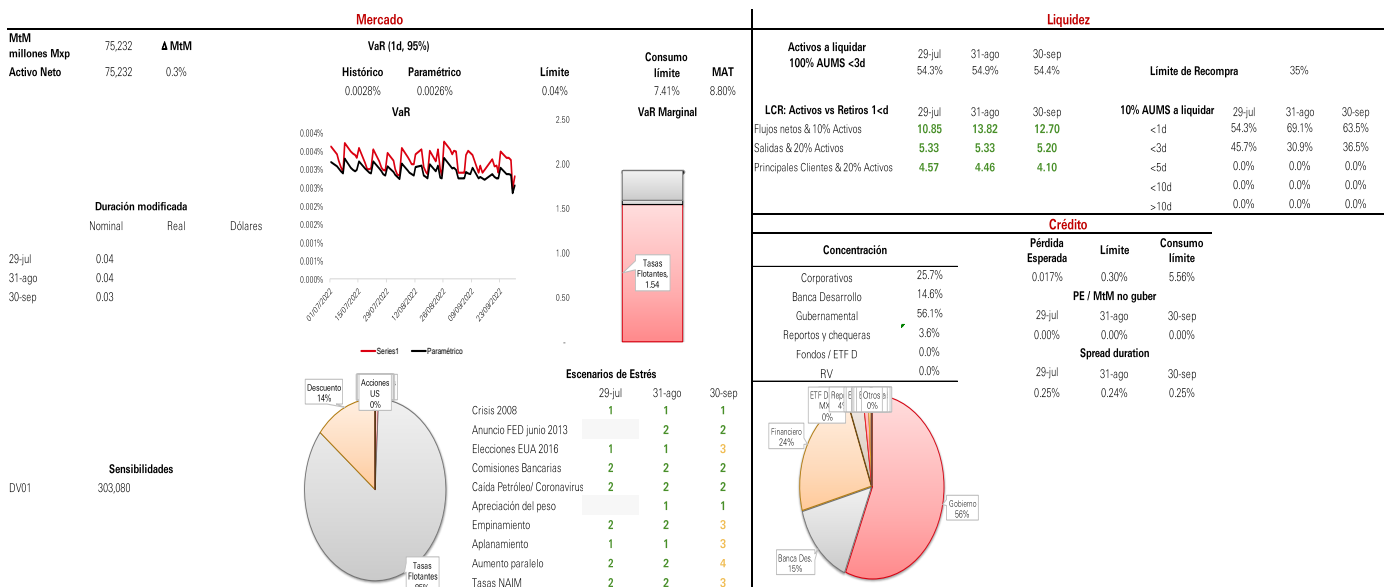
Mercado

MtM millones Mxp 75,232 Δ MtM
Activo Neto 75,232 0.3%

VaR (1d, 95%)

| Histórico | Paramétrico | Límite | Consumo límite | MAT |
|---|---|---|---|---|
| 0.0028% | 0.0026% | 0.04% | 7.41% | 8.80% |

VaR

0.004% 0.004% 0.003% 0.003% 0.003% 0.002% 0.002% 0.001% 0.001% 0.000%

01/07/2022 15/07/2022 29/07/2022 12/08/2022 26/08/2022 09/09/2022 23/09/2022

Series1 Paramétrico

VaR Marginal

2.50 2.00 1.50 1.00 0.50

Tasas Flotantes, 1.54

Duración modificada

| | Nominal | Real | Dólares |
|---|---|---|---|
| 29-jul | 0.04 | | |
| 31-ago | 0.04 | | |
| 30-sep | 0.03 | | |

Descuento 14%
Acciones US 0%
Tasas Flotantes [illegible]

Sensibilidades
DV01 303,080

Escenarios de Estrés

| | 29-jul | 31-ago | 30-sep |
|---|---|---|---|
| Crisis 2008 | 1 | 1 | 1 |
| Anuncio FED junio 2013 | | 2 | 2 |
| Elecciones EUA 2016 | 1 | 1 | 3 |
| Comisiones Bancarias | 2 | 2 | 2 |
| Caída Petróleo/ Coronavirus | 2 | 2 | 2 |
| Apreciación del peso | | 1 | 1 |
| Empinamiento | 2 | 2 | 3 |
| Aplanamiento | 1 | 1 | 3 |
| Aumento paralelo | 2 | 2 | 4 |
| Tasas NAIM | 2 | 2 | 3 |

Liquidez

| Activos a liquidar 100% AUMS <3d | 29-jul | 31-ago | 30-sep |
|---|---|---|---|
| | 54.3% | 54.9% | 54.4% |

Límite de Recompra 35%

| LCR: Activos vs Retiros 1<d | 29-jul | 31-ago | 30-sep |
|---|---|---|---|
| Flujos netos & 10% Activos | 10.85 | 13.82 | 12.70 |
| Salidas & 20% Activos | 5.33 | 5.33 | 5.20 |
| Principales Clientes & 20% Activos | 4.57 | 4.46 | 4.10 |

| 10% AUMS a liquidar | 29-jul | 31-ago | 30-sep |
|---|---|---|---|
| <1d | 54.3% | 69.1% | 63.5% |
| <3d | 45.7% | 30.9% | 36.5% |
| <5d | 0.0% | 0.0% | 0.0% |
| <10d | 0.0% | 0.0% | 0.0% |
| >10d | 0.0% | 0.0% | 0.0% |

Crédito

| Concentración | |
|---|---|
| Corporativos | 25.7% |
| Banca Desarrollo | 14.6% |
| Gubernamental | 56.1% |
| Reportos y chequeras | 3.6% |
| Fondos / ETF D | 0.0% |
| RV | 0.0% |

| Pérdida Esperada | Límite | Consumo límite |
|---|---|---|
| 0.017% | 0.30% | 5.56% |

PE / MtM no guber

| 29-jul | 31-ago | 30-sep |
|---|---|---|
| 0.00% | 0.00% | 0.00% |

Spread duration

| 29-jul | 31-ago | 30-sep |
|---|---|---|
| 0.25% | 0.24% | 0.25% |

ETF D MX 0% Repo 4% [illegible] Otros a 0%
Financiero 24%
Gobierno 56%
Banca Des. 15%